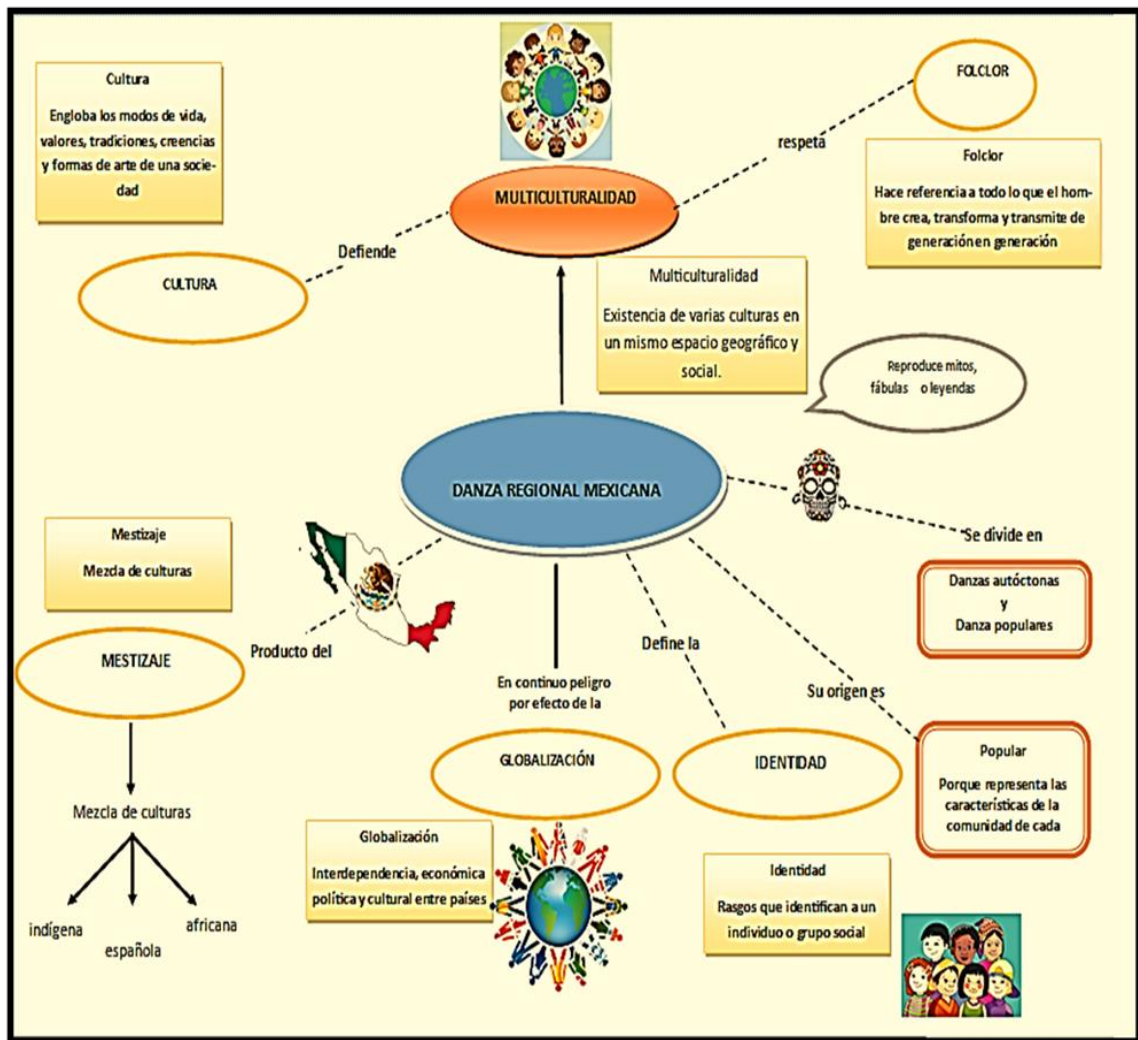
Cultura

Engloba los modos de vida, valores, tradiciones, creencias y formas de arte de una sociedad

FOLCLOR

respeta

MULTICULTURALIDAD

Folclor

Hace referencia a todo lo que el hombre crea, transforma y transmite de generación en generación

Defiende

CULTURA

Multiculturalidad

Existencia de varias culturas en un mismo espacio geográfico y social.

Reproduce mitos, fábulas o leyendas

DANZA REGIONAL MEXICANA

Se divide en

Mestizaje

Mezcla de culturas

Danzas autóctonas y Danza populares

Producto del

MESTIZAJE

Define la

Su origen es

En continuo peligro por efecto de la

GLOBALIZACIÓN

IDENTIDAD

Popular

Porque representa las características de la comunidad de cada

Mezcla de culturas

Globalización

Interdependencia, económica política y cultural entre países

Identidad

Rasgos que identifican a un individuo o grupo social

indígena

española

africana